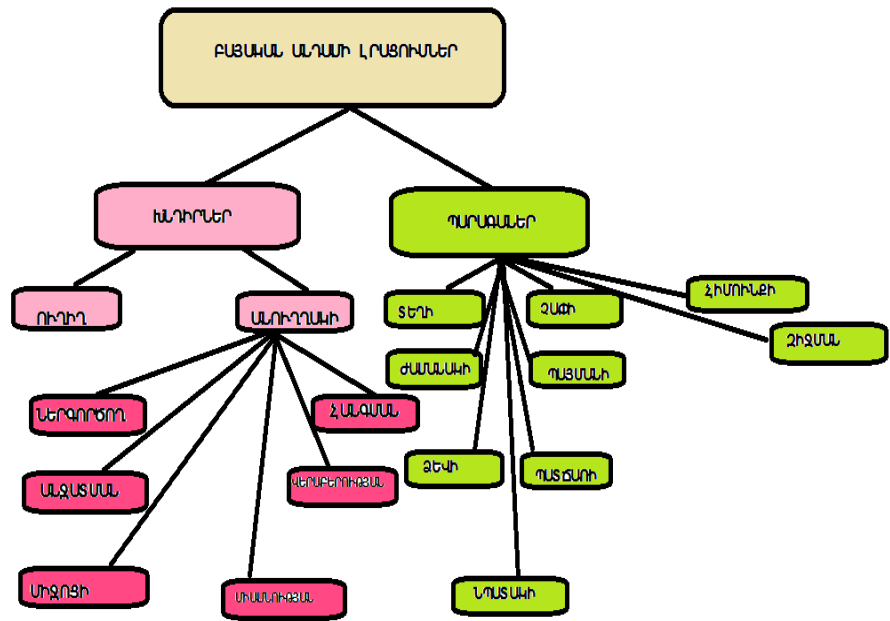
ԲԱՅԱԿԱՆ ԱՆԴԱՄԻ ԼՐԱՑՈՒՄՆԵՐ

ԽՆԴԻՐՆԵՐ

ՊԱՐԱԳԱՆԵՐ

ՈՒՂԻՂ

ԱՆՈՒՂՂԱԿԻ

ՆԵՐԳՈՐԾՈՂ

ՀԱՆԳՄԱՆ

ԱԶԱՏՄԱՆ

ՎԵՐԱԲԵՐՈՒԹՅԱՆ

ՄԻՋՈՑԻ

ՄԻԱՍՆՈՒԹՅԱՆ

ՏԵՂԻ

ՉԱՓԻ

ՀԻՄՈՒՆՔԻ

ԺԱՄԱՆԱԿԻ

ՊԱՅՄԱՆԻ

ԶԻՋՄԱՆ

ՁԵՎԻ

ՊԱՏՃԱՌԻ

ՆՊԱՏԱԿԻ